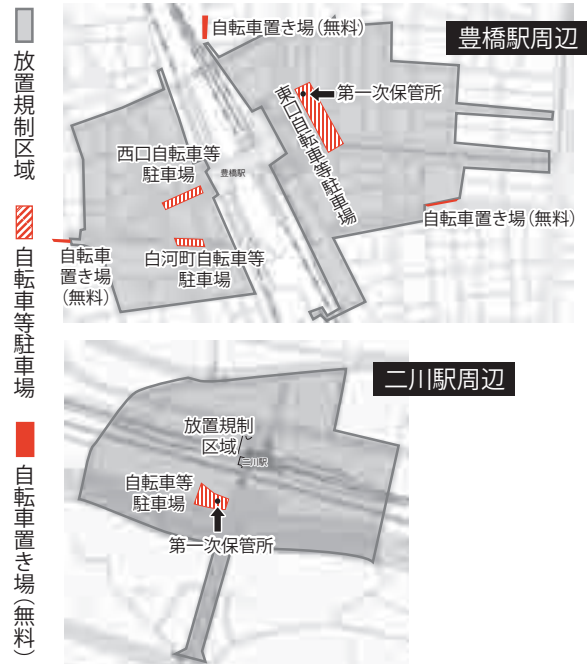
放置規制区域

自転車等駐車場

自転車置き場（無料）

豊橋駅周辺

自転車置き場（無料）

第一次保管所

東口自転車等駐車場

西口自転車等駐車場

豊橋駅

自転車置き場（無料）

白河町自転車等駐車場

自転車置き場（無料）

二川駅周辺

放置規制区域

二川駅

自転車等駐車場

第一次保管所